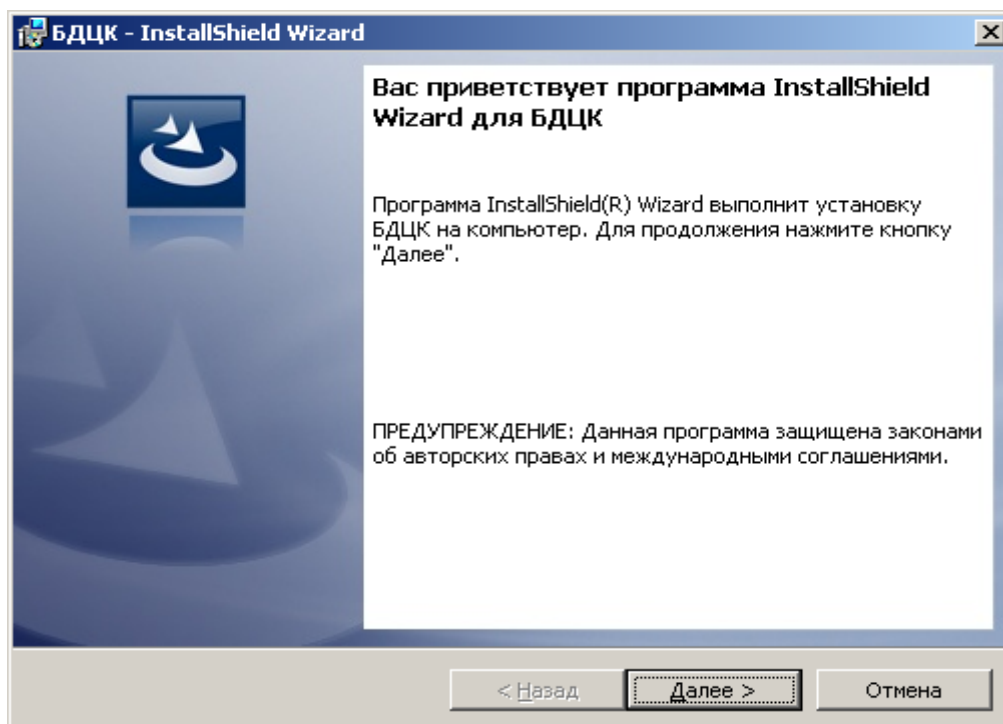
БДЦК - InstallShield Wizard

Вас приветствует программа InstallShield Wizard для БДЦК

Программа InstallShield(R) Wizard выполнит установку БДЦК на компьютер. Для продолжения нажмите кнопку "Далее".

ПРЕДУПРЕЖДЕНИЕ: Данная программа защищена законами об авторских правах и международными соглашениями.

< Назад

Далее >

Отмена